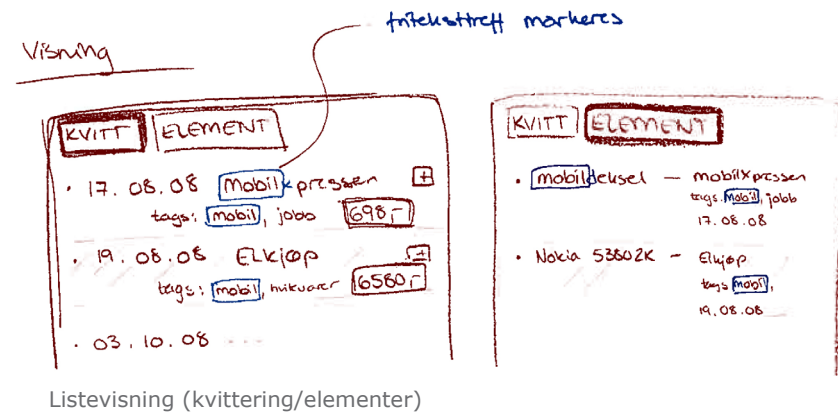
fritekstreff markeres

Visning

KVITT | ELEMENT

• 17. 08. 08 Mobilxpressen +
tags: mobil, jobb 698,-

• 19. 08. 08 Elkjøp +
tags: mobil, hvitevarer 6580,-

• 03. 10. 08 ...

KVITT | ELEMENT

• mobildeksel — mobilXpressen
tags: mobil, jobb
17. 08. 08

• Nokia 5380ZK — Elkjøp
tags: mobil,
19. 08. 08

Listevisning (kvittering/elementer)